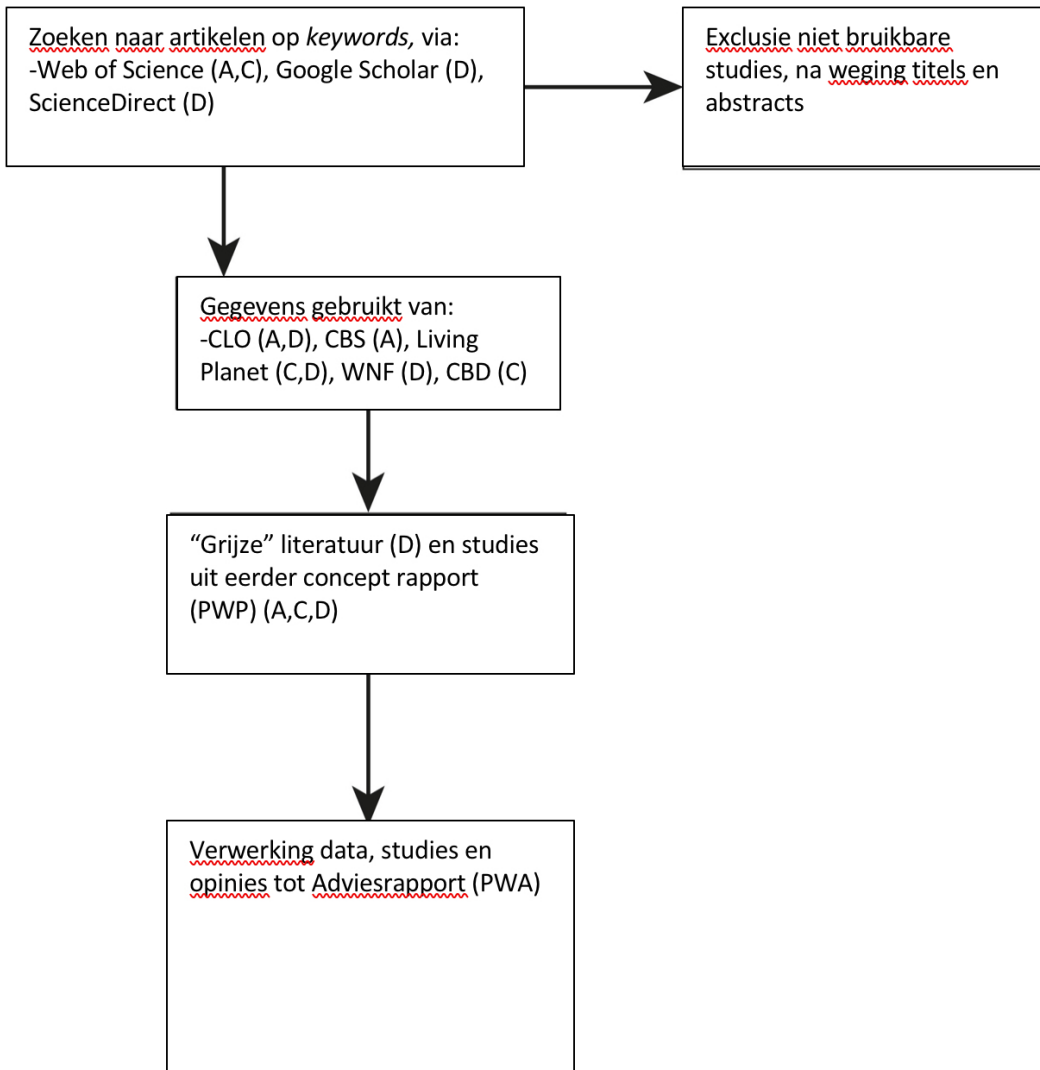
Zoeken naar artikelen op *keywords,* via:
-Web of Science (A,C), Google Scholar (D), ScienceDirect (D)

Exclusie niet bruikbare studies, na weging titels en abstracts

Gegevens gebruikt van:
-CLO (A,D), CBS (A), Living Planet (C,D), WNF (D), CBD (C)

"Grijze" literatuur (D) en studies uit eerder concept rapport (PWP) (A,C,D)

Verwerking data, studies en opinies tot Adviesrapport (PWA)